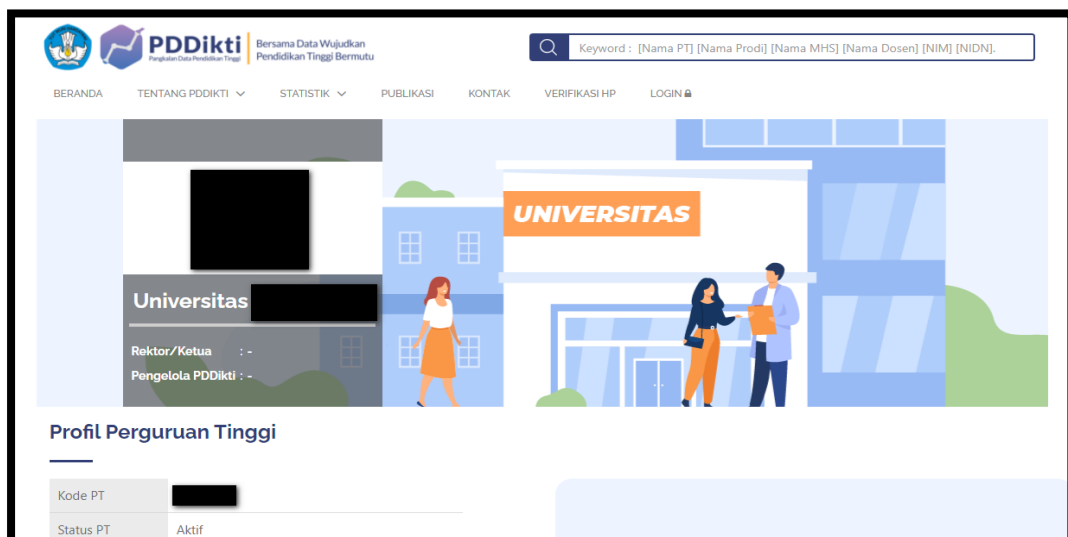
PDDikti
Pangkalan Data Pendidikan Tinggi
Bersama Data Wujudkan Pendidikan Tinggi Bermutu

Keyword : [Nama PT] [Nama Prodi] [Nama MHS] [Nama Dosen] [NIM] [NIDN].

BERANDA TENTANG PDDIKTI STATISTIK PUBLIKASI KONTAK VERIFIKASI HP LOGIN

UNIVERSITAS

Universitas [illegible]

Rektor/Ketua : -
Pengelola PDDikti : -

Profil Perguruan Tinggi

| Kode PT | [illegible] |
|---|---|
| Status PT | Aktif |